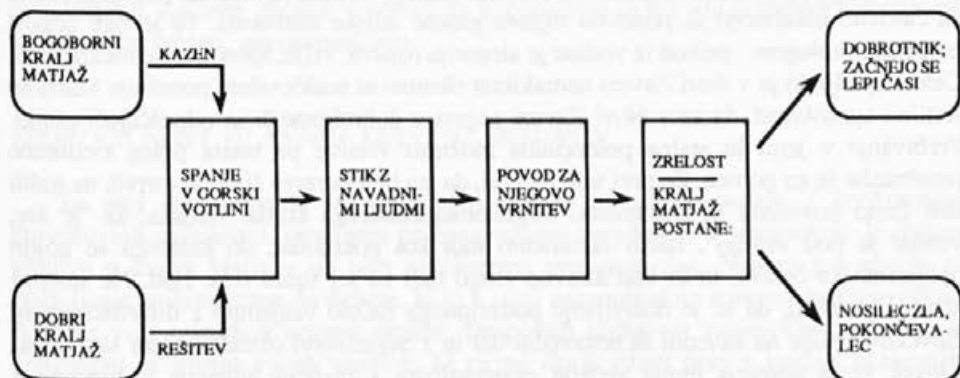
BOGOBORNI KRALJ MATJAŽ

KAZEN

DOBRI KRALJ MATJAŽ

REŠITEV

SPANJE V GORSKI VOTLINI

STIK Z NAVADNIMI LJUDMI

POVOD ZA NJEGOVO VRNITEV

ZRELOST
KRALJ MATJAŽ POSTANE:

DOBROTNIK; ZAČNEJO SE LEPI ČASI

NOSILEC ZLA, POKONČEVALEC